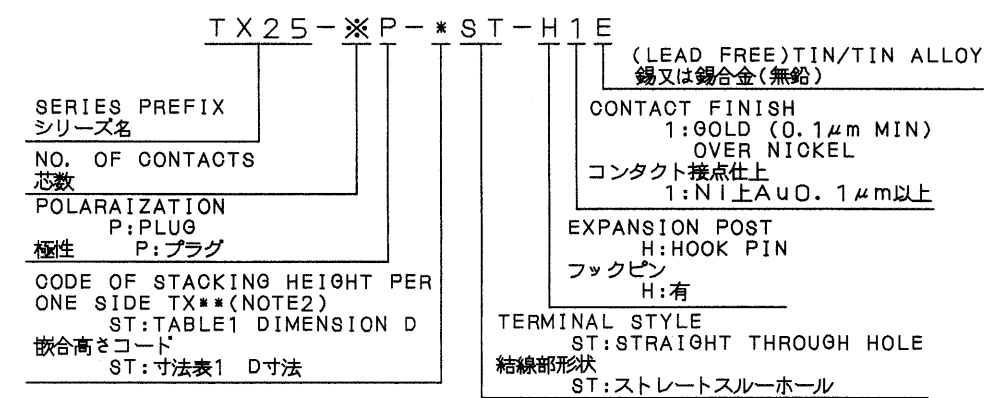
TX25-※P-*ST-H1E

(LEAD FREE)TIN/TIN ALLOY
錫又は錫合金(無鉛)

SERIES PREFIX
シリーズ名

NO. OF CONTACTS
芯数

POLARAIZATION
P:PLUG
極性 P:プラグ

CODE OF STACKING HEIGHT PER ONE SIDE TX**(NOTE2)
ST:TABLE1 DIMENSION D
嵌合高さコード
ST:寸法表1 D寸法

CONTACT FINISH
1:GOLD (0.1$\mu$m MIN) OVER NICKEL
コンタクト接点仕上
1:Ni上Au0.1$\mu$m以上

EXPANSION POST
H:HOOK PIN
フックピン
H:有

TERMINAL STYLE
ST:STRAIGHT THROUGH HOLE
結線部形状
ST:ストレートスルーホール